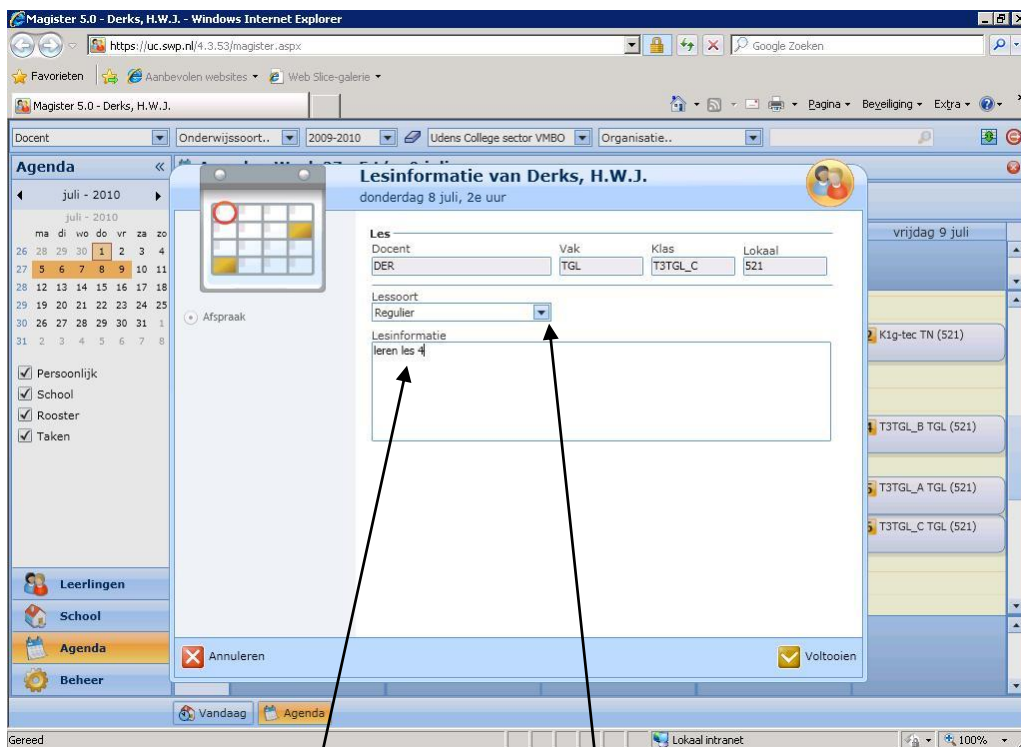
Magister 5.0 - Derks, H.W.J. - Windows Internet Explorer

https://uc.swp.nl/4.3.53/magister.aspx

Google Zoeken

Favorieten | Aanbevolen websites ▾ Web Slice-galerie ▾

Magister 5.0 - Derks, H.W.J.

Pagina ▾ Beveiliging ▾ Extra ▾

Docent | Onderwijssoort.. | 2009-2010 | Udens College sector VMBO | Organisatie..

Agenda «

◄ juli - 2010 ►

juli - 2010

| | ma | di | wo | do | vr | za | zo |
|---|---|---|---|---|---|---|---|
| 26 | 28 | 29 | 30 | 1 | 2 | 3 | 4 |
| 27 | 5 | 6 | 7 | 8 | 9 | 10 | 11 |
| 28 | 12 | 13 | 14 | 15 | 16 | 17 | 18 |
| 29 | 19 | 20 | 21 | 22 | 23 | 24 | 25 |
| 30 | 26 | 27 | 28 | 29 | 30 | 31 | 1 |
| 31 | 2 | 3 | 4 | 5 | 6 | 7 | 8 |

Persoonlijk
School
Rooster
Taken

Afspraak

Lesinformatie van Derks, H.W.J.
donderdag 8 juli, 2e uur

Les
Docent: DER
Vak: TGL
Klas: T3TGL_C
Lokaal: 521

Lessoort
Regulier

Lesinformatie
leren les 4

Annuleren

Voltooien

vrijdag 9 juli

2 K1g-tec TN (521)

4 T3TGL_B TGL (521)

5 T3TGL_A TGL (521)

5 T3TGL_C TGL (521)

Leerlingen
School
Agenda
Beheer

Vandaag | Agenda

Gereed

Lokaal intranet

100%